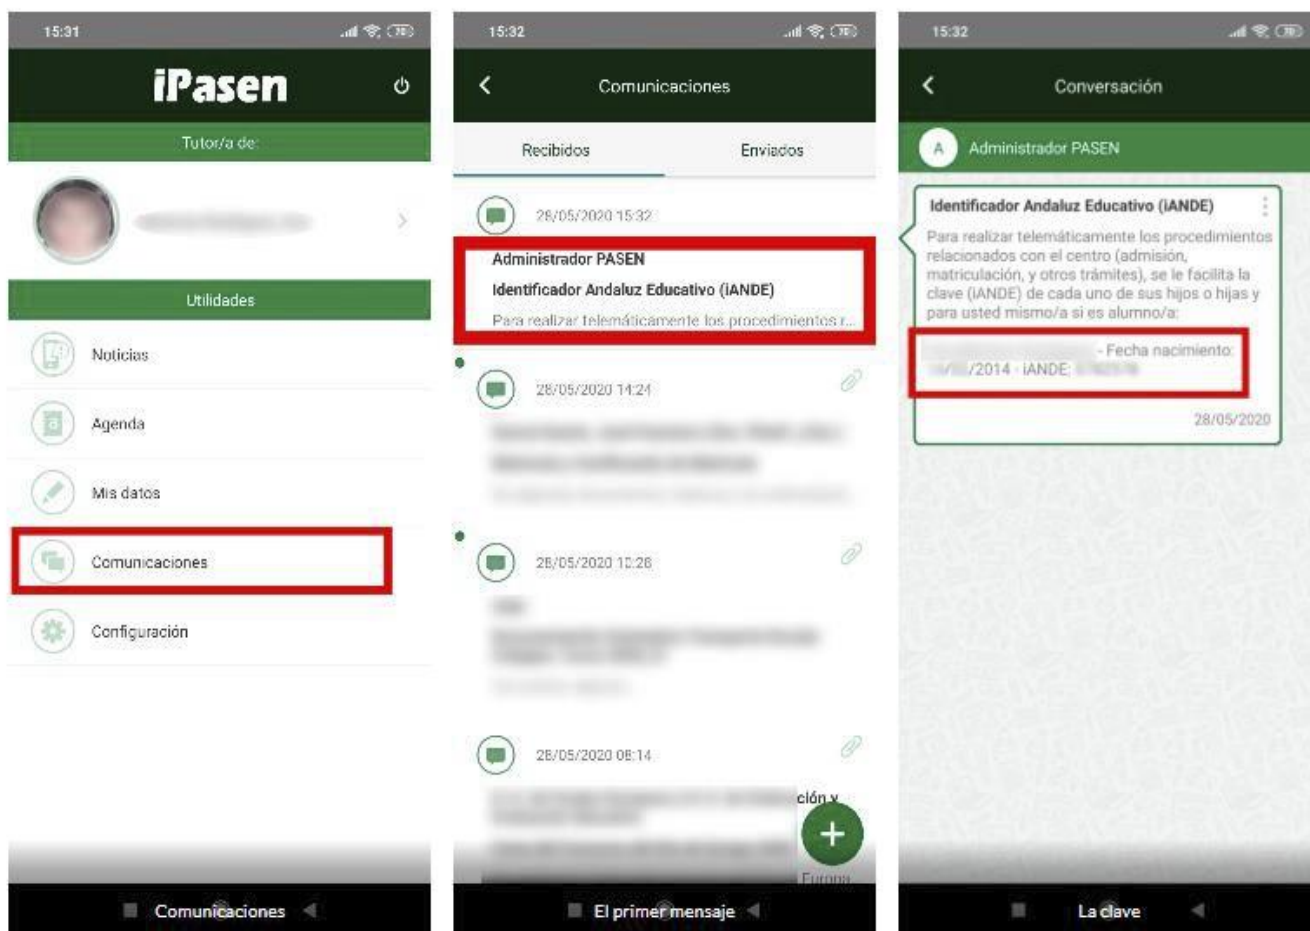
15:31

iPasen

Tutor/a de:

Utilidades

Noticias

Agenda

Mis datos

Comunicaciones

Configuración

Comunicaciones

15:32

Comunicaciones

Recibidos

Enviados

28/05/2020 15:32

Administrador PASEN

Identificador Andaluz Educativo (iANDE)

Para realizar telemáticamente los procedimientos r...

28/05/2020 14:24

28/05/2020 10:28

28/05/2020 08:14

ción y

Europa

El primer mensaje

15:32

Conversación

A Administrador PASEN

Identificador Andaluz Educativo (iANDE)

Para realizar telemáticamente los procedimientos relacionados con el centro (admisión, matriculación, y otros trámites), se le facilita la clave (iANDE) de cada uno de sus hijos o hijas y para usted mismo/a si es alumno/a:

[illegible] - Fecha nacimiento: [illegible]/2014 - iANDE: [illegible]

28/05/2020

La clave